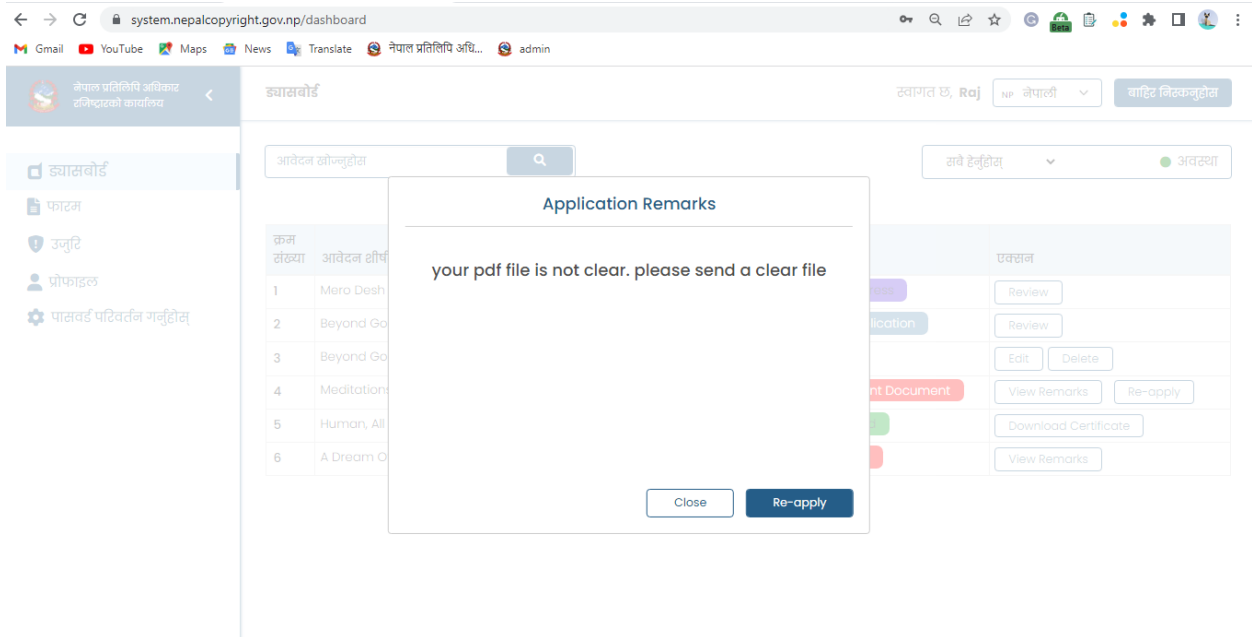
system.nepalcopyright.gov.np/dashboard

Gmail YouTube Maps News Translate नेपाल प्रतिलिपि अधि... admin

Beta

नेपाल प्रतिलिपि अधिकार रजिष्ट्रारको कार्यालय

ड्यासबोर्ड

स्वागत छ, Raj

NP नेपाली

बाहिर निस्कनुहोस

ड्यासबोर्ड
फारम
उजुरि
प्रोफाइल
पासवर्ड परिवर्तन गर्नुहोस्

आवेदन खोज्नुहोस

दावे हेर्नुहोस्

अवस्था

| क्रम संख्या | आवेदन शीर्ष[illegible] | | एक्सन |
|---|---|---|---|
| 1 | Mero Desh | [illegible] | Review |
| 2 | Beyond Go | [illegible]lication | Review |
| 3 | Beyond Go | | Edit Delete |
| 4 | Meditations | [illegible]nt Document | View Remarks Re-apply |
| 5 | Human, All | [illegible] | Download Certificate |
| 6 | A Dream O | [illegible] | View Remarks |

Application Remarks

your pdf file is not clear. please send a clear file

Close

Re-apply